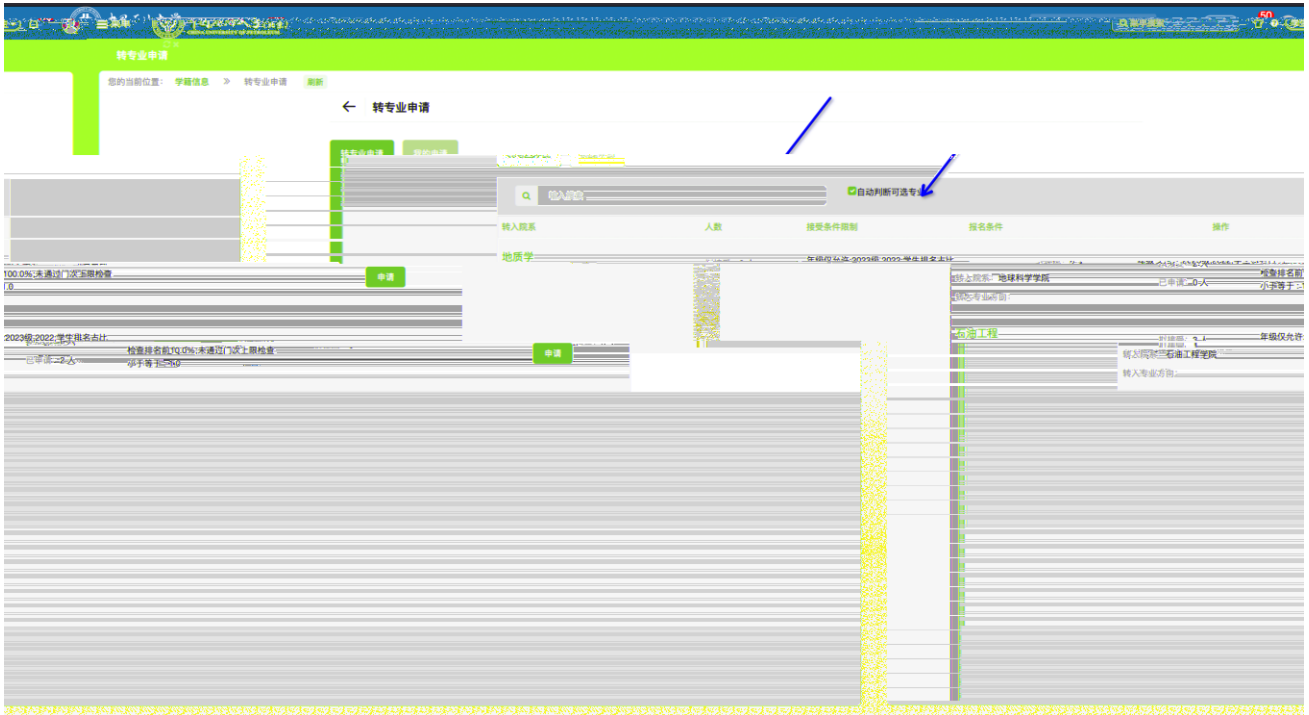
CHINA UNIVERSITY OF PETROLEUM

50

转专业申请

您的当前位置： 学籍信息 » 转专业申请 刷新

← 转专业申请

转专业申请 我的申请

输入搜索

自动判断可选专业

转入院系 人数 接受条件限制 报名条件 操作

地质学

年级仅允许 2023级,2022 学生排名占比

100.0%;未通过门次上限检查

申请

转入院系：地球科学学院

已申请：0人

转入专业方向：

检查排名前

小于等于

石油工程

年级仅允许

2023级,2022 学生排名占比

已申请：2人

检查排名前10.0%;未通过门次上限检查

小于等于 0

申请

转入院系：石油工程学院

转入专业方向：